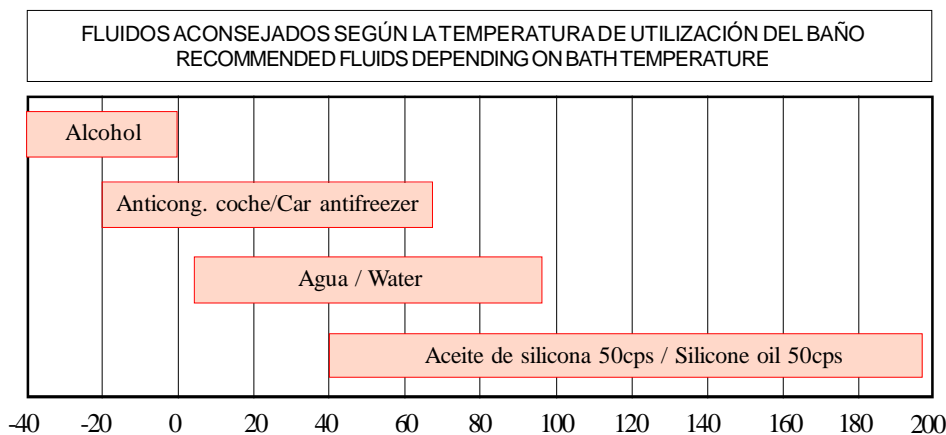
FLUIDOS ACONSEJADOS SEGÚN LA TEMPERATURA DE UTILIZACIÓN DEL BAÑO
RECOMMENDED FLUIDS DEPENDING ON BATH TEMPERATURE

Alcohol

Anticong. coche/Car antifreezer

Agua / Water

Aceite de silicona 50cps / Silicone oil 50cps

-40 -20 0 20 40 60 80 100 120 140 160 180 200